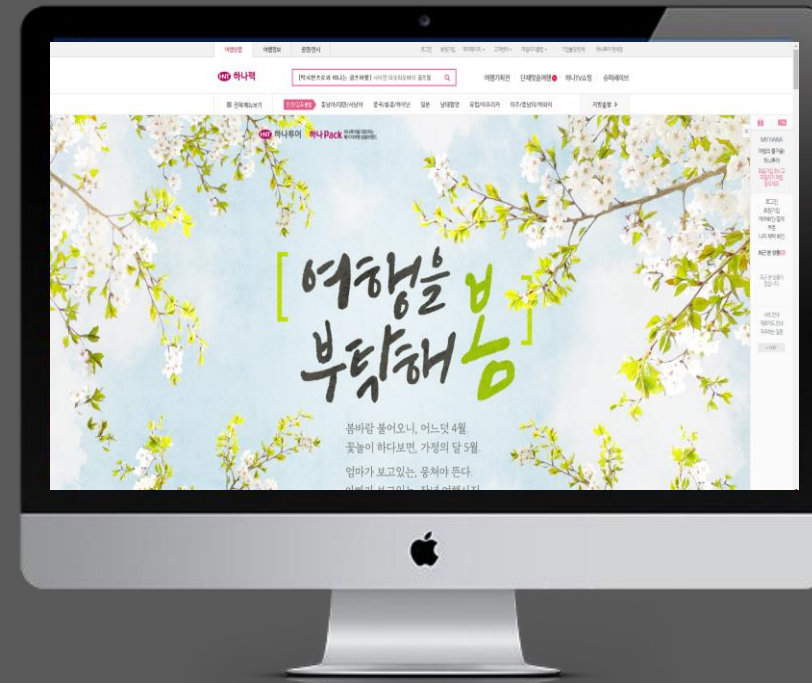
하나투어

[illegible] Q

여행기획전 단체맞춤여행 하나TV쇼핑 슈퍼세이브

전체메뉴보기 동남아/대만/서남아 중국/홍콩/마카오 일본 남태평양 유럽/아프리카 미주/중남미/하와이 지역설정 >

하나투어 하나Pack

[여행을 부탁해 봄]

봄바람 불어오니, 어느덧 4월.
꽃놀이 하다보면, 가정의 달 5월.

엄마가 보고있는, 몽쳐야 뜬다.
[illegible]

MY HANA
로그인
최근본 상품
TOP